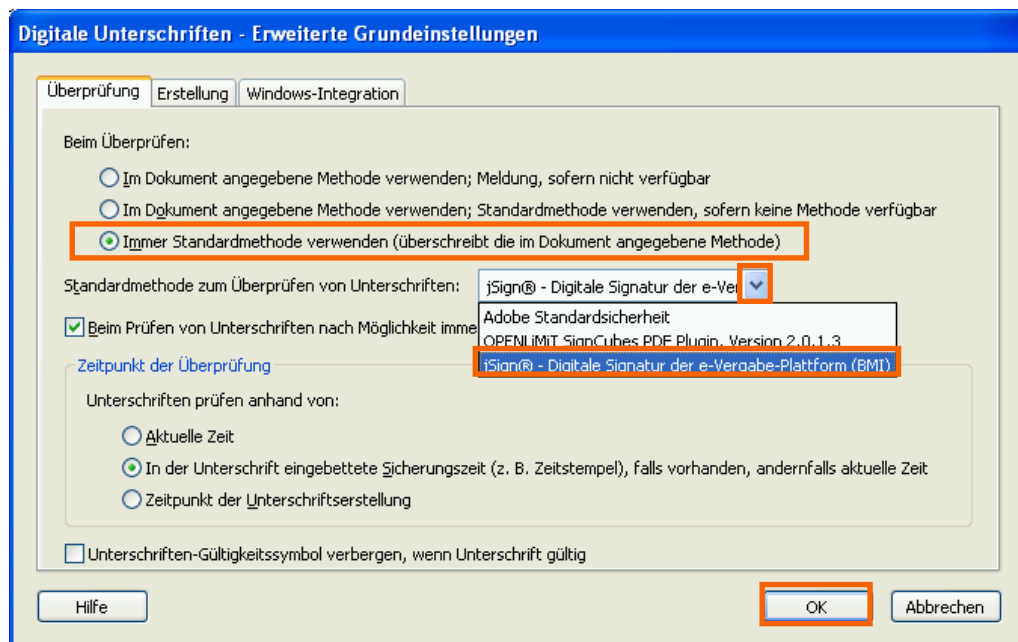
Digitale Unterschriften - Erweiterte Grundeinstellungen

Überprüfung | Erstellung | Windows-Integration

Beim Überprüfen:

Im Dokument angegebene Methode verwenden; Meldung, sofern nicht verfügbar

Im Dokument angegebene Methode verwenden; Standardmethode verwenden, sofern keine Methode verfügbar

Immer Standardmethode verwenden (überschreibt die im Dokument angegebene Methode)

Standardmethode zum Überprüfen von Unterschriften: jSign® - Digitale Signatur der e-Ver

Adobe Standardsicherheit
OPENLiMiT SignCubes PDF Plugin, Version 2.0.1.3
jSign® - Digitale Signatur der e-Vergabe-Plattform (BMI)

Beim Prüfen von Unterschriften nach Möglichkeit imme

Zeitpunkt der Überprüfung

Unterschriften prüfen anhand von:

Aktuelle Zeit

In der Unterschrift eingebettete Sicherungszeit (z. B. Zeitstempel), falls vorhanden, andernfalls aktuelle Zeit

Zeitpunkt der Unterschriftserstellung

Unterschriften-Gültigkeitssymbol verbergen, wenn Unterschrift gültig

Hilfe

OK

Abbrechen